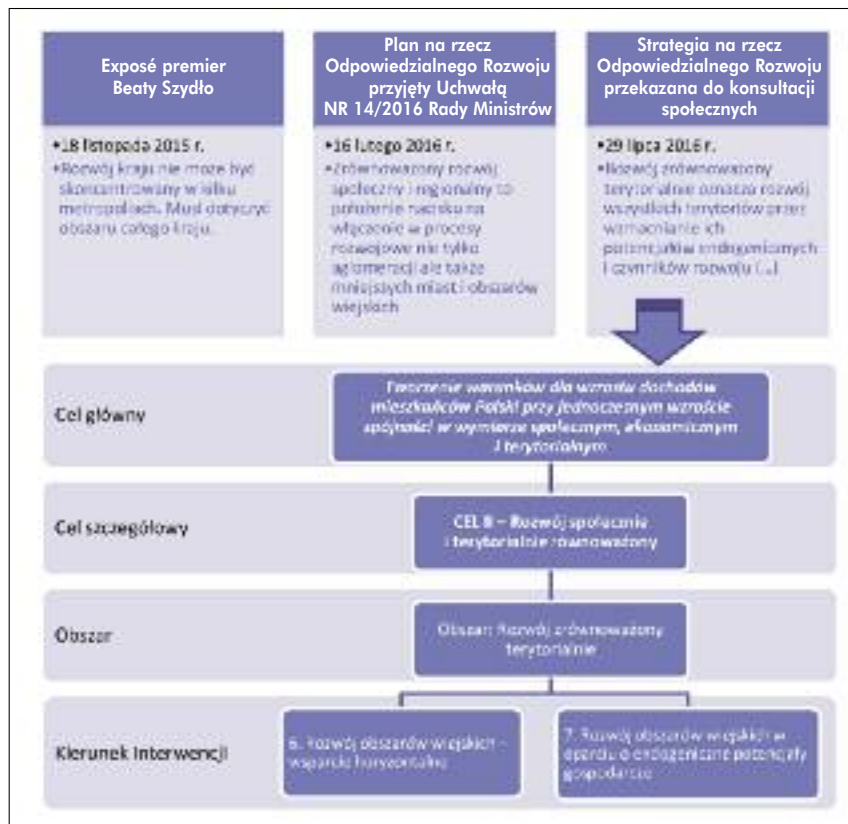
Exposé premier Beaty Szydło

•18 listopada 2015 r.
•Rozwój kraju nie może być skoncentrowany w kilku metropoliach. Musi dotyczyć obszaru całego kraju.

Plan na rzecz Odpowiedzialnego Rozwoju przyjęty Uchwałą NR 14/2016 Rady Ministrów

•16 lutego 2016 r.
•Zrównoważony rozwój społeczny i regionalny to położenie nacisku na włączenie w procesy rozwojowe nie tylko aglomeracji ale także mniejszych miast i obszarów wiejskich

Strategia na rzecz Odpowiedzialnego Rozwoju przekazana do konsultacji społecznych

•29 lipca 2016 r.
•Rozwój zrównoważony terytorialnie oznacza rozwój wszystkich terytoriów przez wzmacnianie ich potencjałów endogenicznych i czynników rozwoju [...]

Cel główny

Tworzenie warunków dla wzrostu dochodów mieszkańców Polski przy jednoczesnym wzroście spójności w wymiarze społecznym, ekonomicznym i terytorialnym

Cel szczegółowy

CEL II – Rozwój społecznie i terytorialnie zrównoważony

Obszar

Obszar: Rozwój zrównoważony terytorialnie

Kierunek interwencji

6. Rozwój obszarów wiejskich – wsparcie horyzontalne

7. Rozwój obszarów wiejskich w oparciu o endogeniczne potencjały gospodarcze